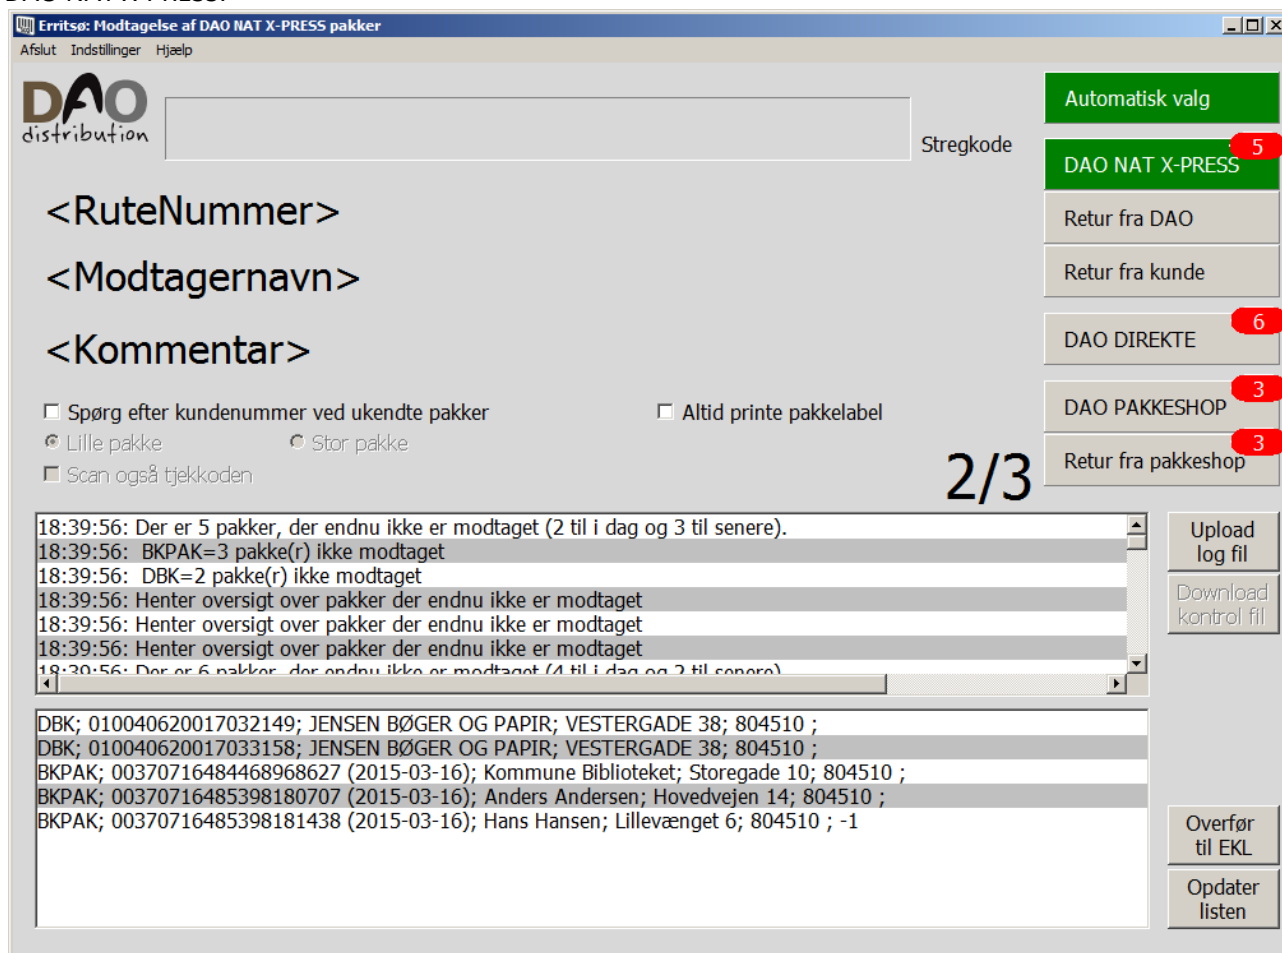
Erritsø: Modtagelse af DAO NAT X-PRESS pakker

Afslut Indstillinger Hjælp

DAO distribution

Stregkode

Automatisk valg

DAO NAT X-PRESS 5

Retur fra DAO

Retur fra kunde

DAO DIREKTE 6

DAO PAKKESHOP 3

Retur fra pakkeshop 3

<RuteNummer>

<Modtagernavn>

<Kommentar>

Spørg efter kundenummer ved ukendte pakker

Altid printe pakkelabel

Lille pakke

Stor pakke

Scan også tjekkoden

2/3

18:39:56: Der er 5 pakker, der endnu ikke er modtaget (2 til i dag og 3 til senere).
18:39:56: BKPAK=3 pakke(r) ikke modtaget
18:39:56: DBK=2 pakke(r) ikke modtaget
18:39:56: Henter oversigt over pakker der endnu ikke er modtaget
18:39:56: Henter oversigt over pakker der endnu ikke er modtaget
18:39:56: Henter oversigt over pakker der endnu ikke er modtaget
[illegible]

Upload log fil

Download kontrol fil

DBK; 010040620017032149; JENSEN BØGER OG PAPIR; VESTERGADE 38; 804510 ;
DBK; 010040620017033158; JENSEN BØGER OG PAPIR; VESTERGADE 38; 804510 ;
BKPAK; 00370716484468968627 (2015-03-16); Kommune Biblioteket; Storegade 10; 804510 ;
BKPAK; 00370716485398180707 (2015-03-16); Anders Andersen; Hovedvejen 14; 804510 ;
BKPAK; 00370716485398181438 (2015-03-16); Hans Hansen; Lillevænget 6; 804510 ; -1

Overfør til EKL

Opdater listen